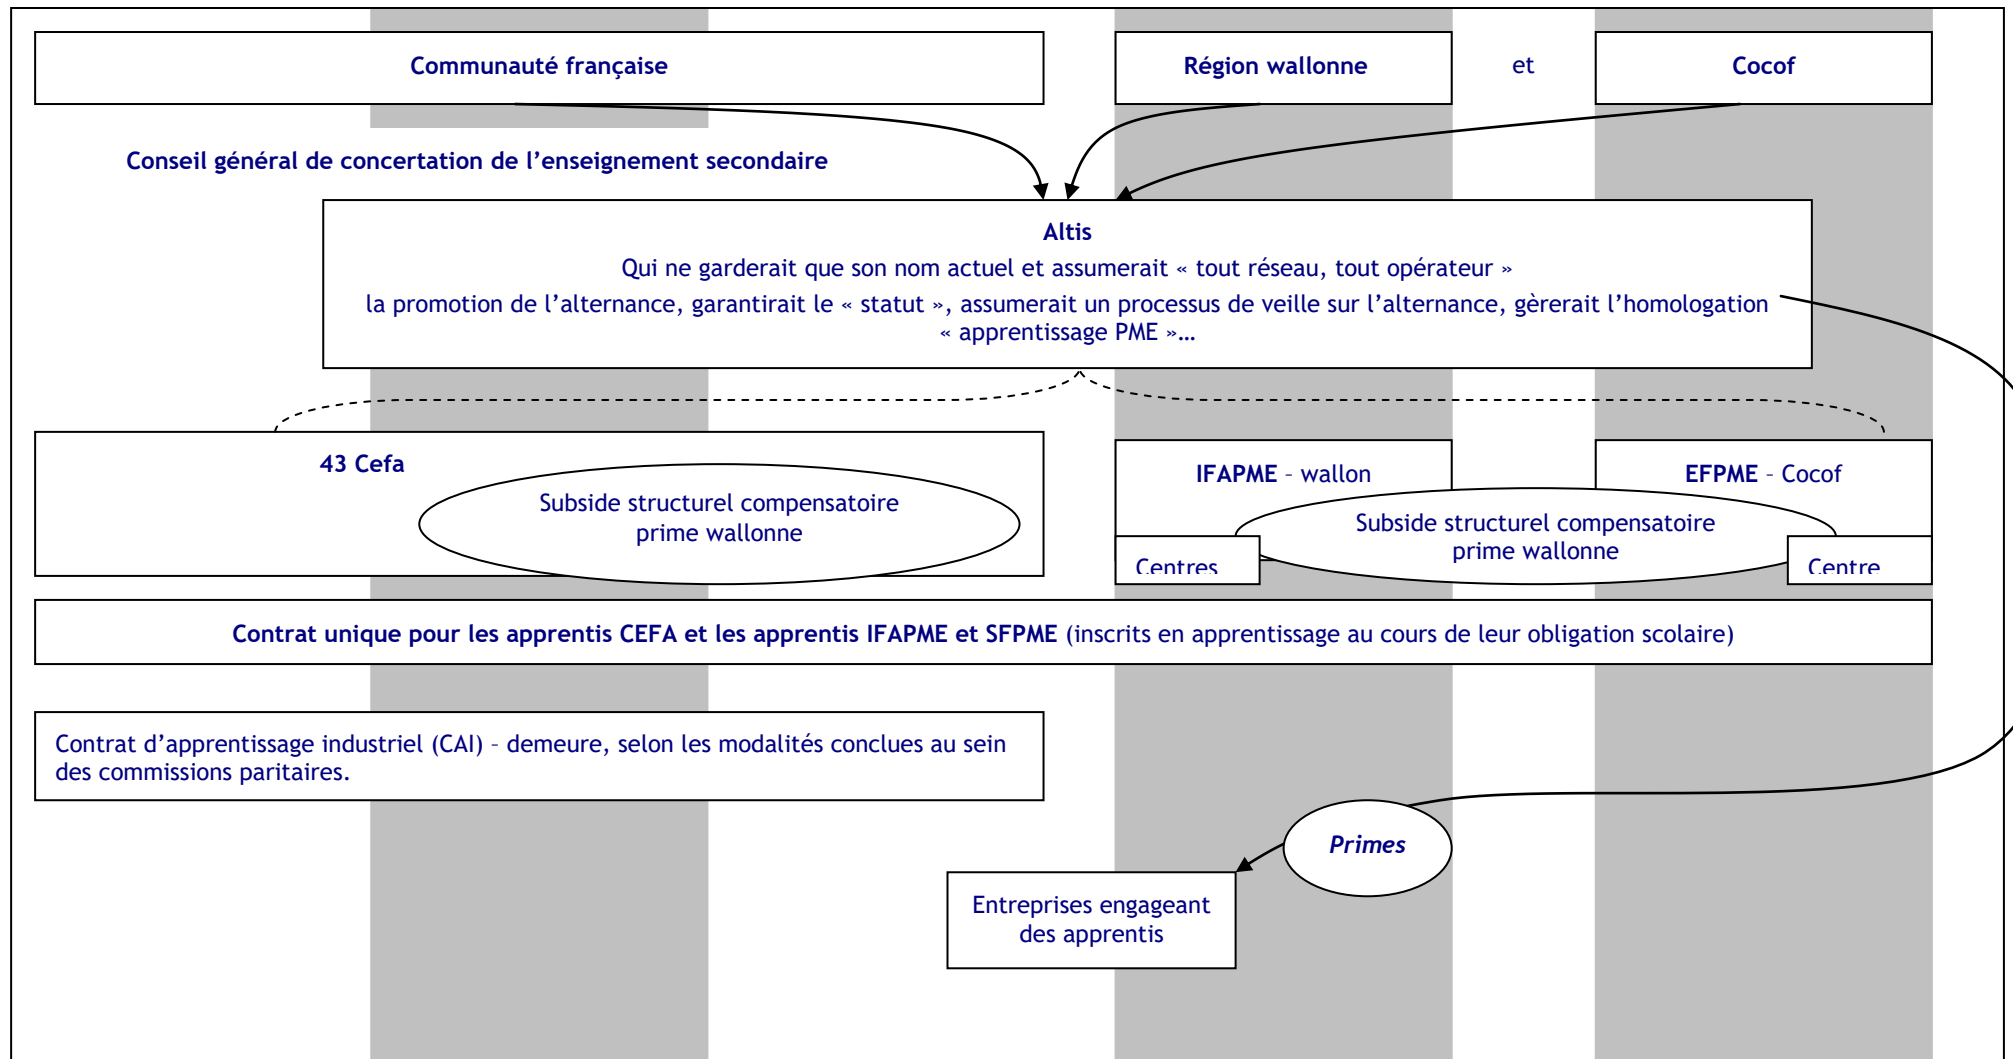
Communauté française

Région wallonne

et

Cocof

Conseil général de concertation de l'enseignement secondaire

Altis
Qui ne garderait que son nom actuel et assumerait « tout réseau, tout opérateur » la promotion de l'alternance, garantirait le « statut », assumerait un processus de veille sur l'alternance, gèrerait l'homologation « apprentissage PME »…

43 Cefa

Subside structurel compensatoire prime wallonne

IFAPME – wallon

EFPME – Cocof

Subside structurel compensatoire prime wallonne

Centres

Centre

Contrat unique pour les apprentis CEFA et les apprentis IFAPME et SFPME (inscrits en apprentissage au cours de leur obligation scolaire)

Contrat d'apprentissage industriel (CAI) – demeure, selon les modalités conclues au sein des commissions paritaires.

Primes

Entreprises engageant des apprentis